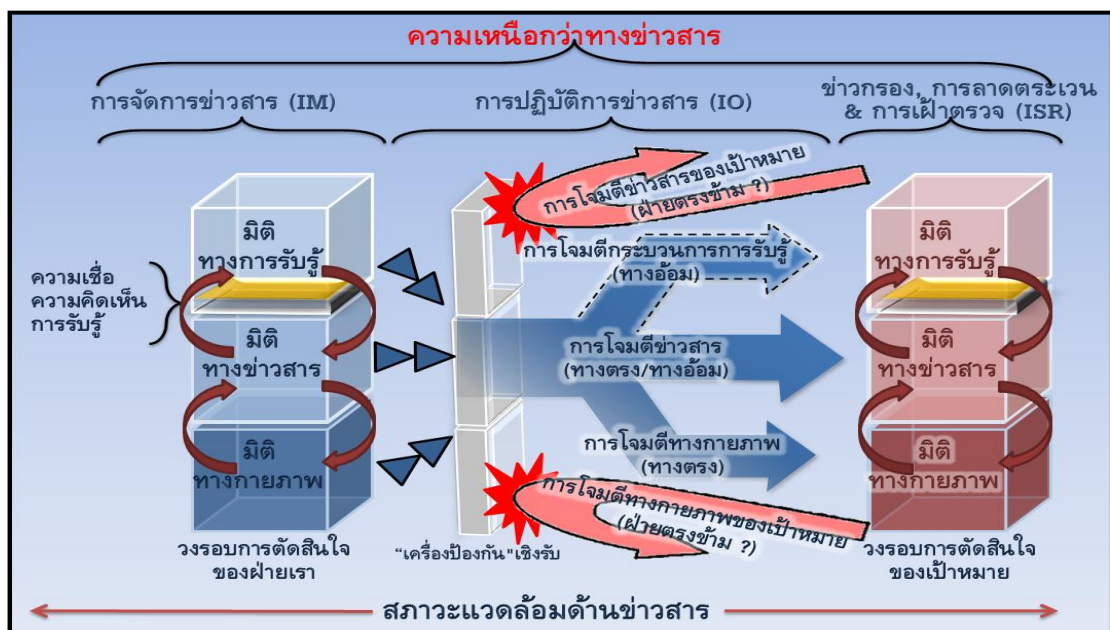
ความเหนือกว่าทางข่าวสาร

การจัดการข่าวสาร (IM)

การปฏิบัติการข่าวสาร (IO)

ข่าวกรอง, การลาดตระเวน & การเฝ้าตรวจ (ISR)

ความเชื่อ
ความคิดเห็น
การรับรู้

มิติ
ทางการรับรู้

มิติ
ทางข่าวสาร

มิติ
ทางกายภาพ

วงรอบการตัดสินใจ
ของฝ่ายเรา

"เครื่องป้องกัน"เชิงรับ

การโจมตีข่าวสารของเป้าหมาย
(ฝ่ายตรงข้าม ?)

การโจมตีกระบวนการการรับรู้
(ทางอ้อม)

การโจมตีข่าวสาร
(ทางตรง/ทางอ้อม)

การโจมตีทางกายภาพ
(ทางตรง)

การโจมตีทางกายภาพของเป้าหมาย
(ฝ่ายตรงข้าม ?)

มิติ
ทางการรับรู้

มิติ
ทางข่าวสาร

มิติ
ทางกายภาพ

วงรอบการตัดสินใจ
ของเป้าหมาย

สภาวะแวดล้อมด้านข่าวสาร